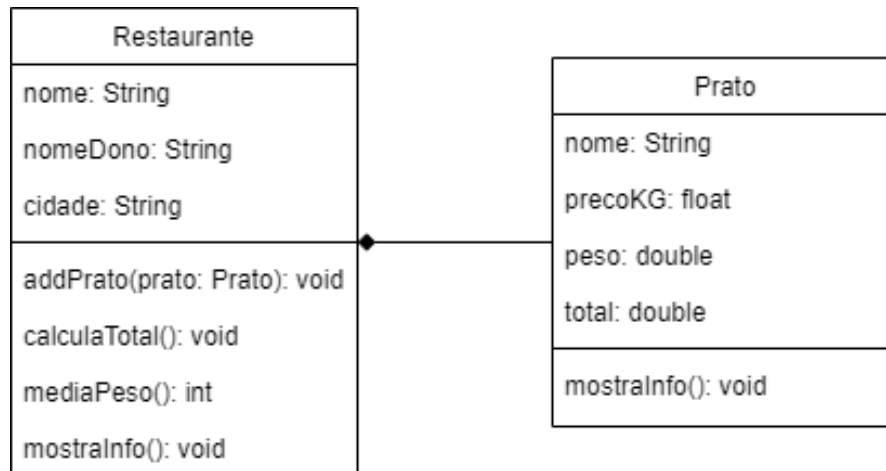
Restaurante

nome: String

nomeDono: String

cidade: String

addPrato(prato: Prato): void

calculaTotal(): void

mediaPeso(): int

mostraInfo(): void

Prato

nome: String

precoKG: float

peso: double

total: double

mostraInfo(): void